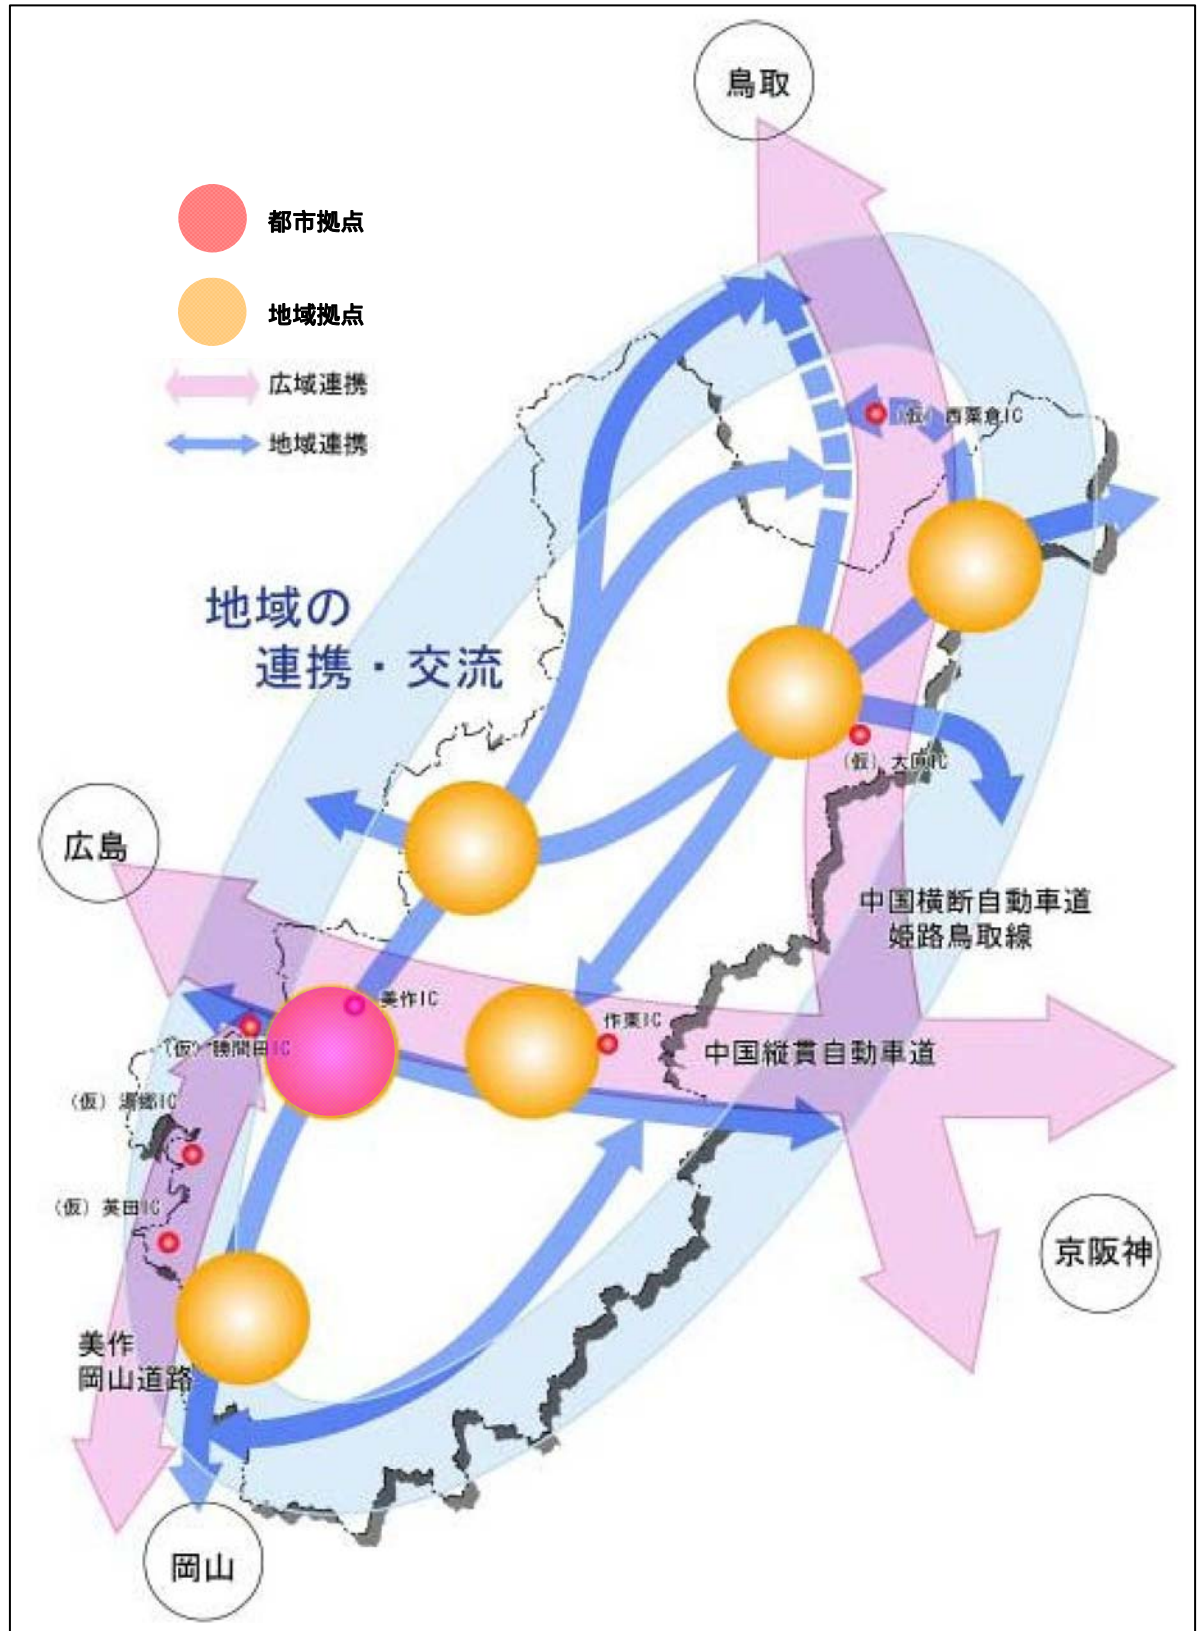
鳥取

都市拠点

地域拠点

広域連携

地域連携

（仮）西粟倉IC

地域の
連携・交流

（仮）大原IC

広島

中国横断自動車道
姫路鳥取線

美作IC

作東IC

（仮）勝間田IC

中国縦貫自動車道

（仮）湯郷IC

（仮）英田IC

京阪神

美作
岡山道路

岡山